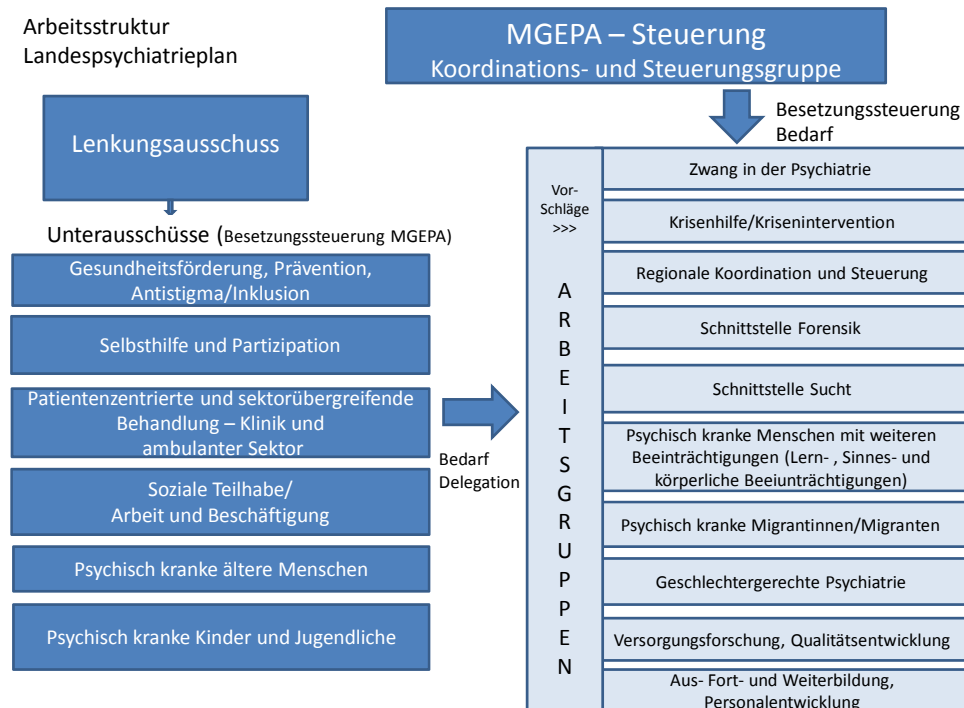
Arbeitsstruktur
Landespsychiatrieplan

MGEPA – Steuerung
Koordinations- und Steuerungsgruppe

Besetzungssteuerung
Bedarf

Lenkungsausschuss

Unterausschüsse (Besetzungssteuerung MGEPA)

Gesundheitsförderung, Prävention, Antistigma/Inklusion

Selbsthilfe und Partizipation

Patientenzentrierte und sektorübergreifende Behandlung – Klinik und ambulanter Sektor

Soziale Teilhabe/ Arbeit und Beschäftigung

Psychisch kranke ältere Menschen

Psychisch kranke Kinder und Jugendliche

Bedarf
Delegation

Vor-Schläge >>>

A R B E I T S G R U P P E N

Zwang in der Psychiatrie

Krisenhilfe/Krisenintervention

Regionale Koordination und Steuerung

Schnittstelle Forensik

Schnittstelle Sucht

Psychisch kranke Menschen mit weiteren Beeinträchtigungen (Lern- , Sinnes- und körperliche Beeiunträchtigungen)

Psychisch kranke Migrantinnen/Migranten

Geschlechtergerechte Psychiatrie

Versorgungsforschung, Qualitätsentwicklung

Aus- Fort- und Weiterbildung, Personalentwicklung